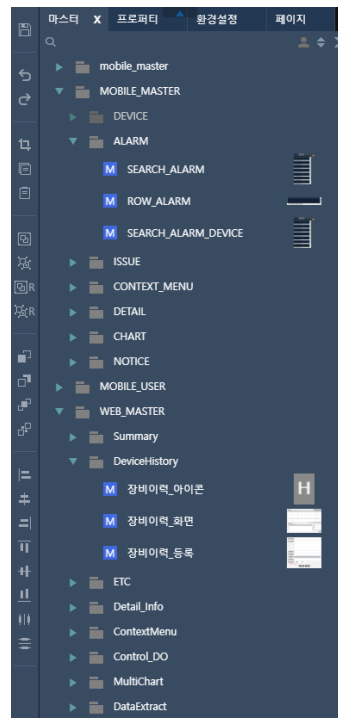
마스터 X 프로퍼티 환경설정 페이지

mobile_master
MOBILE_MASTER
DEVICE
ALARM
M SEARCH_ALARM
M ROW_ALARM
M SEARCH_ALARM_DEVICE
ISSUE
CONTEXT_MENU
DETAIL
CHART
NOTICE
MOBILE_USER
WEB_MASTER
Summary
DeviceHistory
M 장비이력_아이콘
H
M 장비이력_화면
M 장비이력_등록
ETC
Detail_Info
ContextMenu
Control_DO
MultiChart
DataExtract